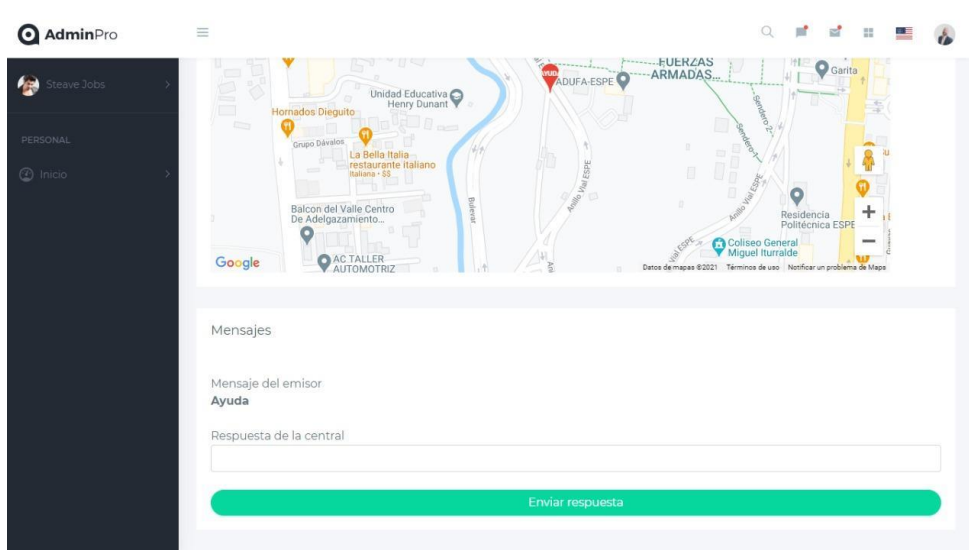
AdminPro

Steave Jobs

PERSONAL

Inicio

FUERZAS ARMADAS...
Garita
AYUDA
ADUFA-ESPE
Unidad Educativa Henry Dunant
Hornados Dieguito
Grupo Dávalos
La Bella Italia restaurante italiano
Italiana · $$
Balcon del Valle Centro De Adelgazamiento...
Residencia Politécnica ESPE
Coliseo General Miguel Iturralde
AC TALLER AUTOMOTRIZ
Google
Datos de mapas ©2021 Términos de uso Notificar un problema de Maps

Mensajes

Mensaje del emisor
Ayuda

Respuesta de la central

Enviar respuesta